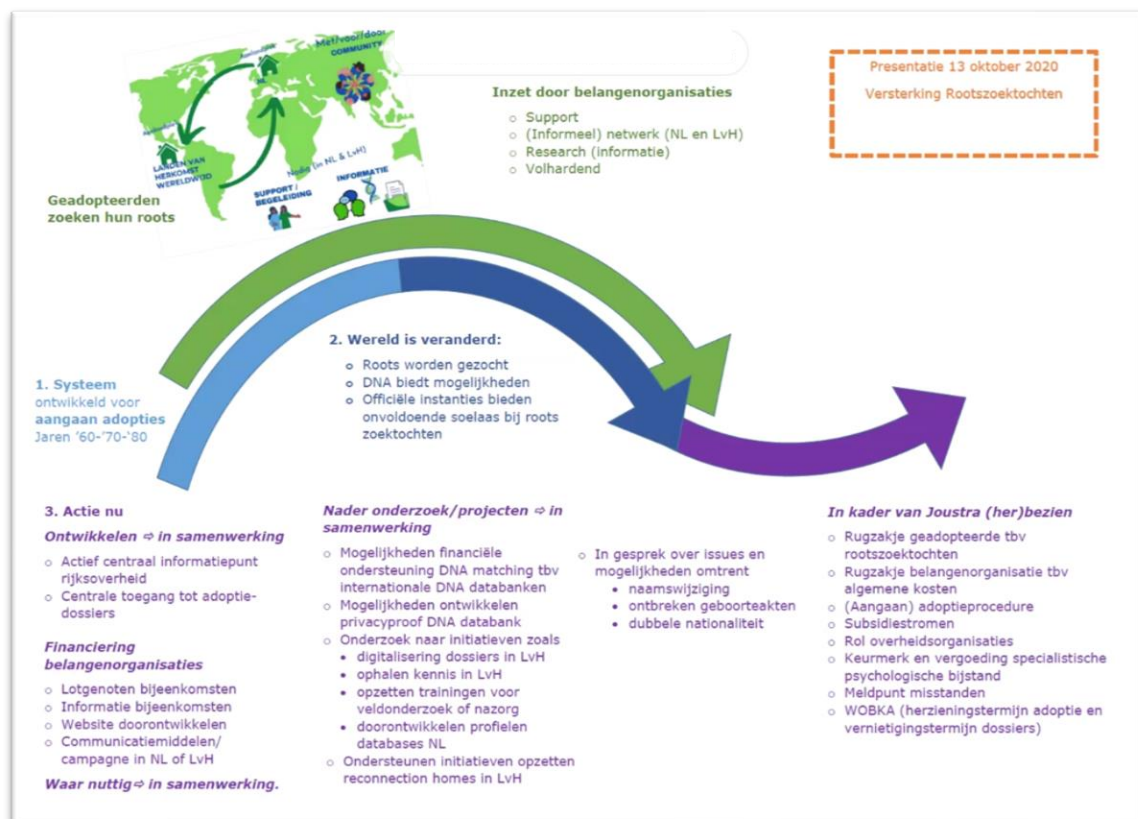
Motivatie/door COMMUNITY

LANDEN VAN HERKOMST WERELDWIJD

Media (in NL & LvH)

SUPPORT / BEGELEIDING

INFORMATIE

Geadopteerden zoeken hun roots

Inzet door belangenorganisaties
- Support
- (Informeel) netwerk (NL en LvH)
- Research (informatie)
- Volhardend

Presentatie 13 oktober 2020

Versterking Rootszoektochten

1. Systeem ontwikkeld voor aangaan adopties Jaren '60-'70-'80

2. Wereld is veranderd:
- Roots worden gezocht
- DNA biedt mogelijkheden
- Officiële instanties bieden onvoldoende soelaas bij roots zoektochten

3. Actie nu

Ontwikkelen ⇨ in samenwerking
- Actief centraal informatiepunt rijksoverheid
- Centrale toegang tot adoptiedossiers

Financiering belangenorganisaties
- Lotgenoten bijeenkomsten
- Informatie bijeenkomsten
- Website doorontwikkelen
- Communicatiemiddelen/ campagne in NL of LvH

Waar nuttig⇨ in samenwerking.

Nader onderzoek/projecten ⇨ in samenwerking
- Mogelijkheden financiële ondersteuning DNA matching tbv internationale DNA databanken
- Mogelijkheden ontwikkelen privacyproof DNA databank
- Onderzoek naar initiatieven zoals
  - digitalisering dossiers in LvH
  - ophalen kennis in LvH
  - opzetten trainingen voor veldonderzoek of nazorg
  - doorontwikkelen profielen databases NL
- Ondersteunen initiatieven opzetten reconnection homes in LvH

- In gesprek over issues en mogelijkheden omtrent
  - naamswijziging
  - ontbreken geboorteakten
  - dubbele nationaliteit

In kader van Joustra (her)bezien
- Rugzakje geadopteerde tbv rootszoektochten
- Rugzakje belangenorganisatie tbv algemene kosten
- (Aangaan) adoptieprocedure
- Subsidiestromen
- Rol overheidsorganisaties
- Keurmerk en vergoeding specialistische psychologische bijstand
- Meldpunt misstanden
- WOBKA (herzieningstermijn adoptie en vernietigingstermijn dossiers)